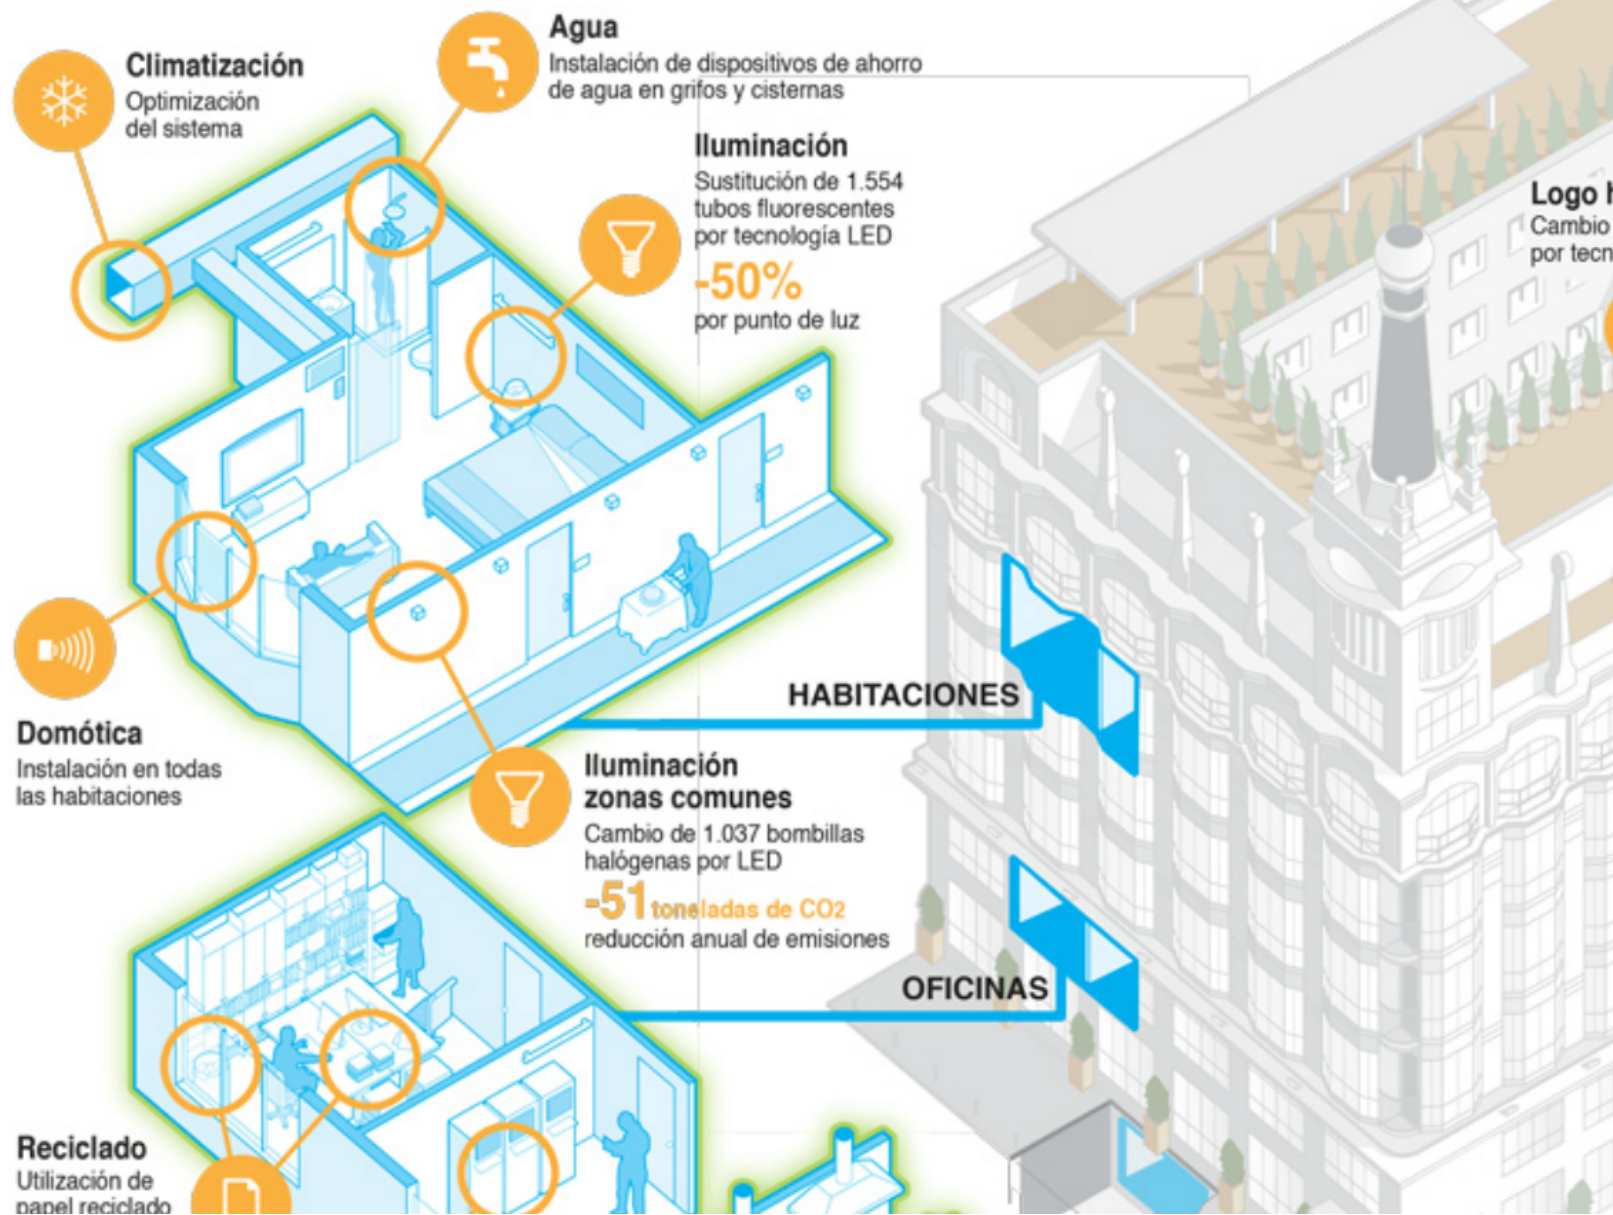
Climatización
Optimización del sistema

Agua
Instalación de dispositivos de ahorro de agua en grifos y cisternas

Iluminación
Sustitución de 1.554 tubos fluorescentes por tecnología LED
-50%
por punto de luz

Logo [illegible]
Cambio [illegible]
por tecn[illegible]

HABITACIONES

Domótica
Instalación en todas las habitaciones

Iluminación zonas comunes
Cambio de 1.037 bombillas halógenas por LED
-51 toneladas de $CO_2$
reducción anual de emisiones

OFICINAS

Reciclado
Utilización de papel reciclado